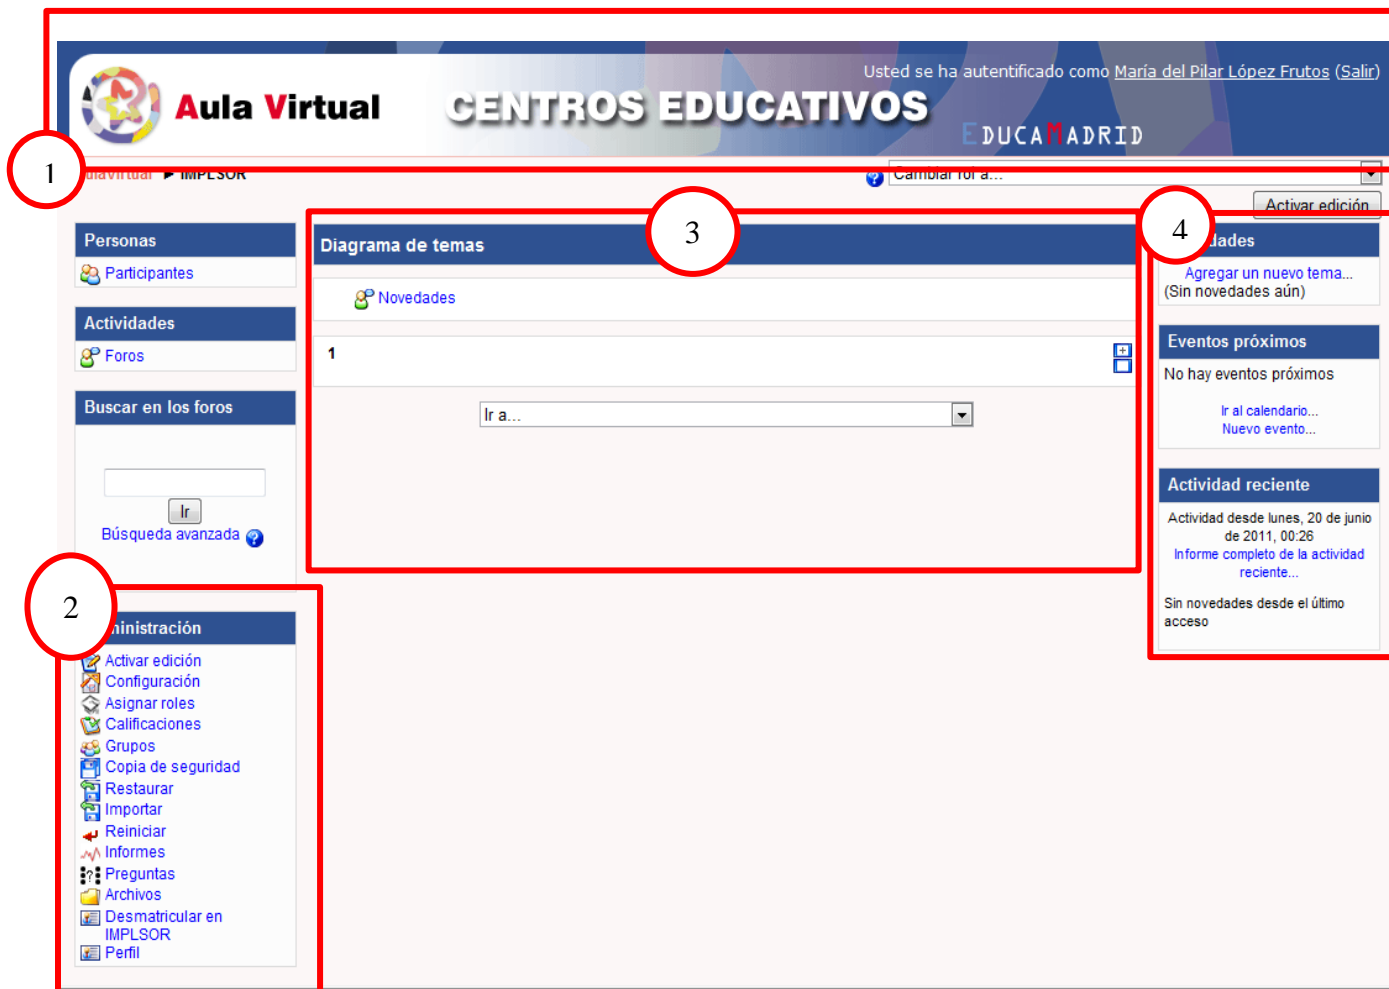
Aula Virtual

CENTROS EDUCATIVOS

Usted se ha autentificado como María del Pilar López Frutos (Salir)

EDUCAMADRID

1

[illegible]ulavirtual ▶ IMPLSOR

Cambiar rol a...

Activar edición

Personas

Participantes

Actividades

Foros

Buscar en los foros

Ir

Búsqueda avanzada

2

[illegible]inistración

Activar edición
Configuración
Asignar roles
Calificaciones
Grupos
Copia de seguridad
Restaurar
Importar
Reiniciar
Informes
Preguntas
Archivos
Desmatricular en IMPLSOR
Perfil

3

Diagrama de temas

Novedades

1

Ir a...

4

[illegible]dades

Agregar un nuevo tema...
(Sin novedades aún)

Eventos próximos

No hay eventos próximos

Ir al calendario...
Nuevo evento...

Actividad reciente

Actividad desde lunes, 20 de junio de 2011, 00:26
Informe completo de la actividad reciente...

Sin novedades desde el último acceso